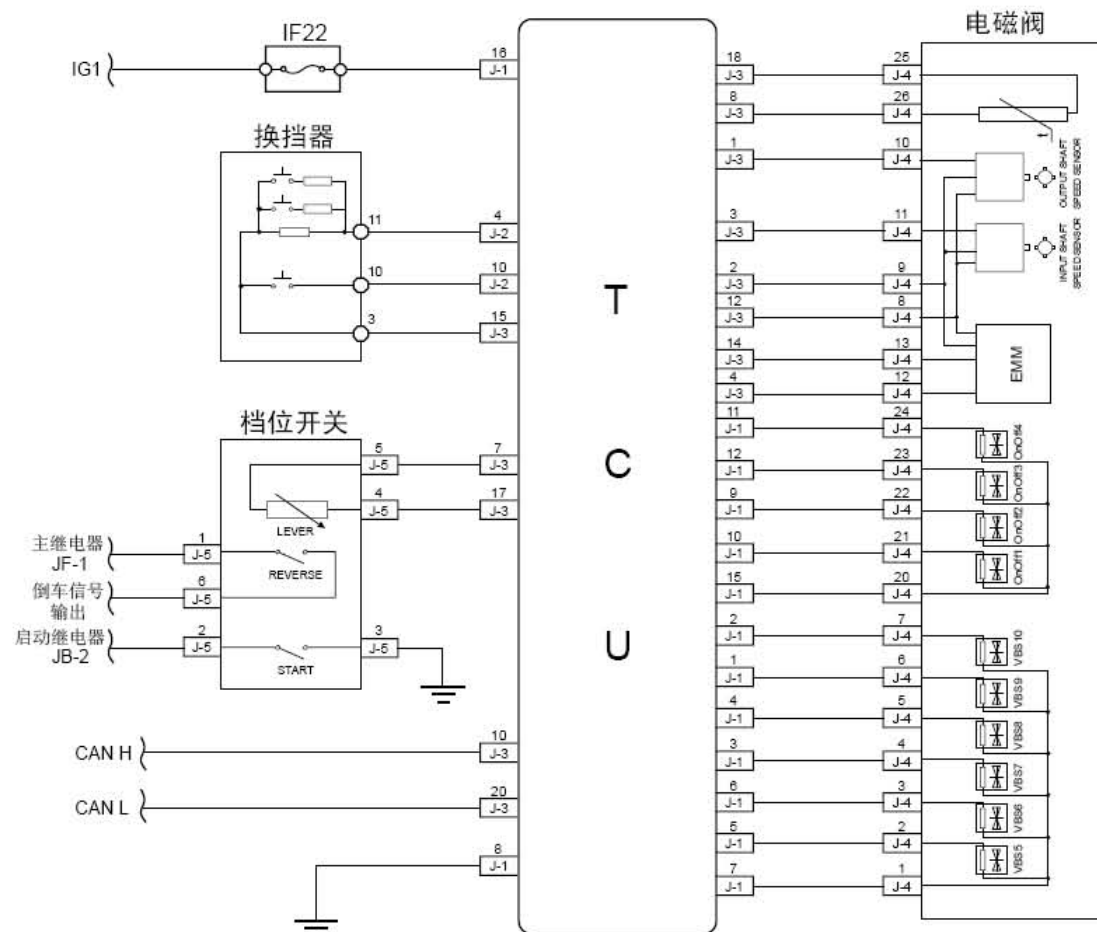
IF22

IG1

16
J-1

换挡器

11
10
3

4
J-2
10
J-2
15
J-3

档位开关

6
J-5
4
J-5
LEVER
1
J-5
REVERSE
6
J-5
2
J-5
START
3
J-5

7
J-3
17
J-3

主继电器
JF-1
倒车信号
输出
启动继电器
JB-2

CAN H
10
J-3
CAN L
20
J-3
8
J-1

T
C
U

电磁阀

18
J-3
25
J-4
8
J-3
26
J-4
1
J-3
10
J-4
OUTPUT SHAFT SPEED SENSOR
3
J-3
11
J-4
INPUT SHAFT SPEED SENSOR
2
J-3
9
J-4
12
J-3
8
J-4
14
J-3
13
J-4
EMM
4
J-3
12
J-4
11
J-1
24
J-4
OnOff4
12
J-1
23
J-4
OnOff3
9
J-1
22
J-4
OnOff2
10
J-1
21
J-4
OnOff1
15
J-1
20
J-4
2
J-1
7
J-4
VBS10
1
J-1
6
J-4
VBS9
4
J-1
5
J-4
VBS8
3
J-1
4
J-4
VBS7
6
J-1
3
J-4
VBS6
5
J-1
2
J-4
VBS5
7
J-1
1
J-4